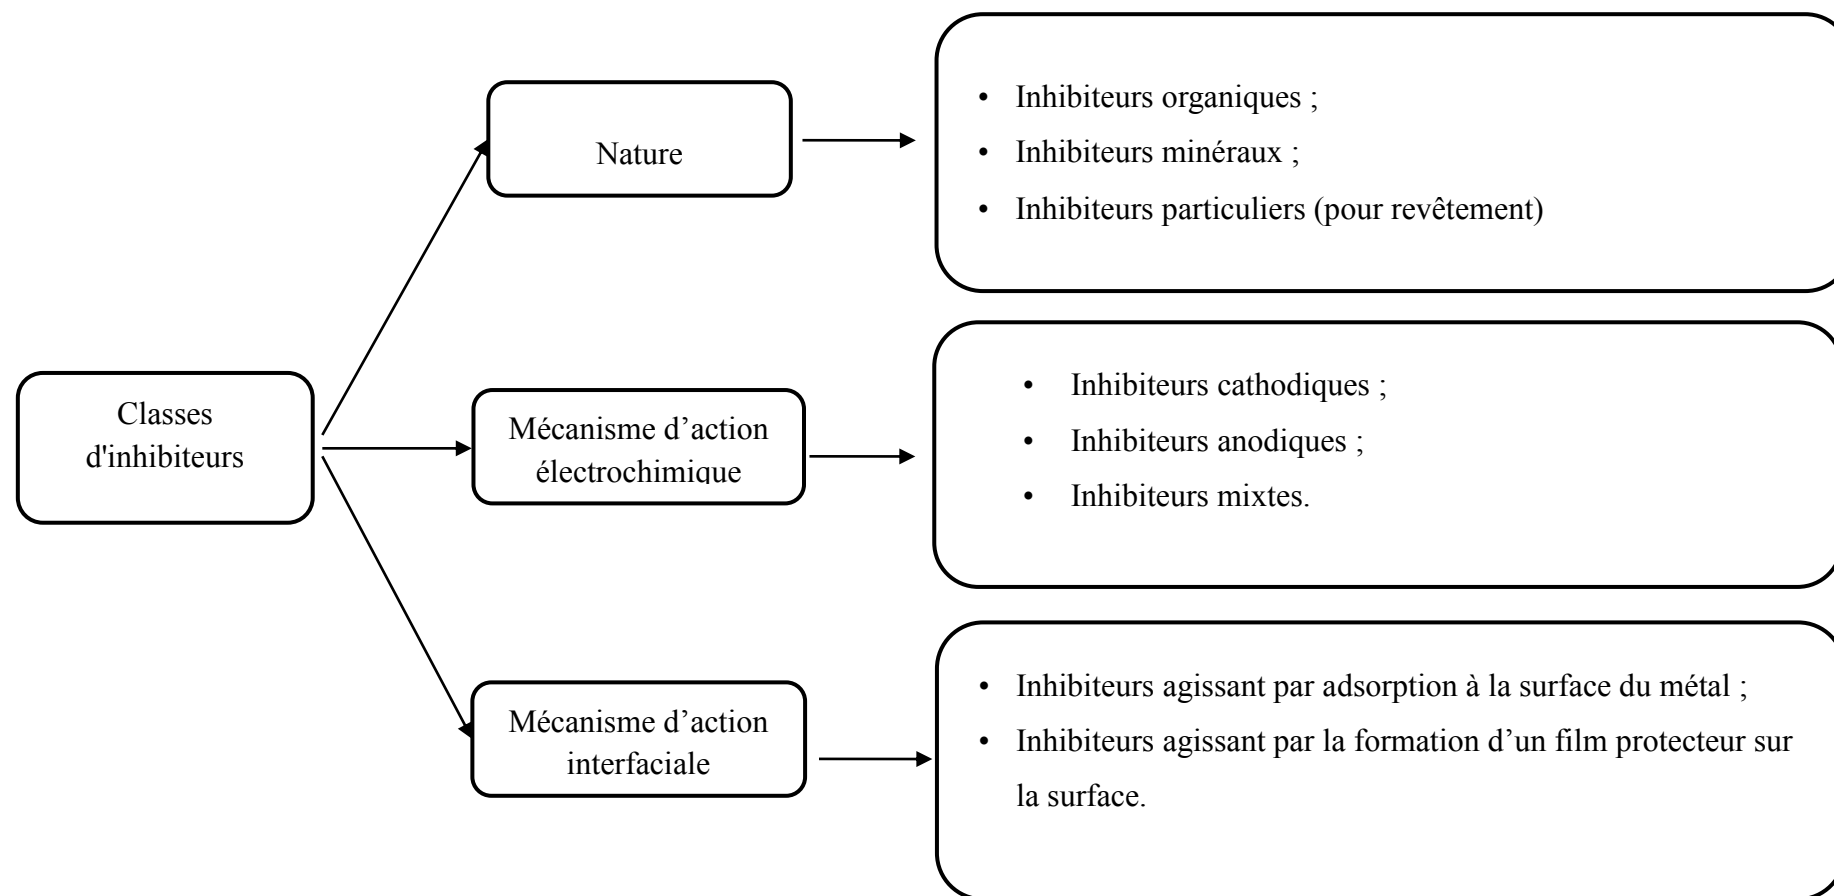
Classes d'inhibiteurs

Nature

• Inhibiteurs organiques ;
• Inhibiteurs minéraux ;
• Inhibiteurs particuliers (pour revêtement)

Mécanisme d’action électrochimique

• Inhibiteurs cathodiques ;
• Inhibiteurs anodiques ;
• Inhibiteurs mixtes.

Mécanisme d’action interfaciale

• Inhibiteurs agissant par adsorption à la surface du métal ;
• Inhibiteurs agissant par la formation d’un film protecteur sur la surface.